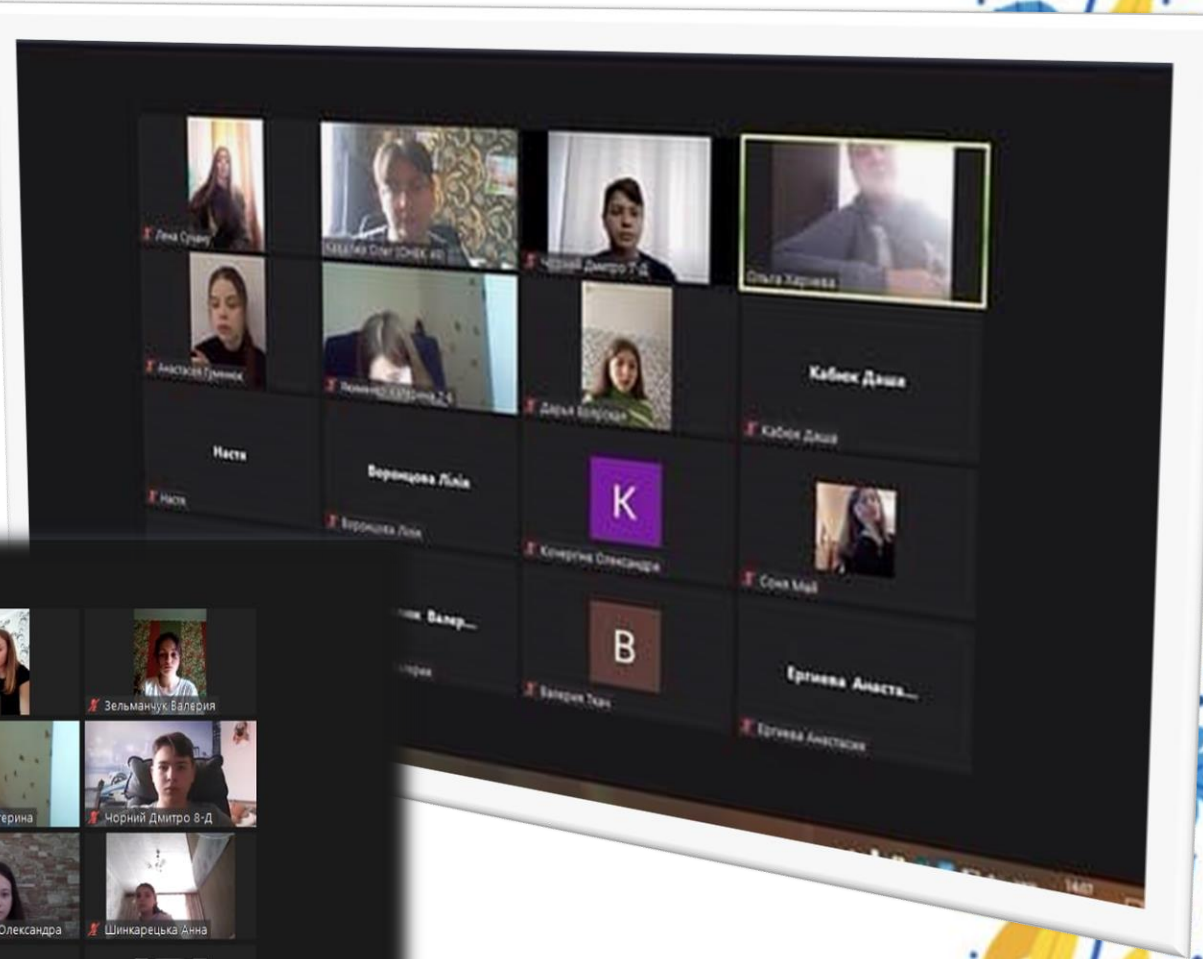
Лена Сушко

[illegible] Олег (ОНЕК 40)

Чорний Дмитро 7-Д

Ольга Харчева

Анастасія Гуменюк

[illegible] Катерина 7-Б

Дарья Борисова

Кабнек Даша

Кабнек Даша

Настя

Настя

Воронцова Лілія

Воронцова Лілія

K

Кочергіна Олександра

Соня Май

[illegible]к Валер...

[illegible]лерія

B

Валерия Ткач

Ергиева Анаста...

Ергиева Анастасия

Зельманчук Валерия

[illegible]ерина

Чорний Дмитро 8-Д

Олександра

Шинкарецька Анна

14:07